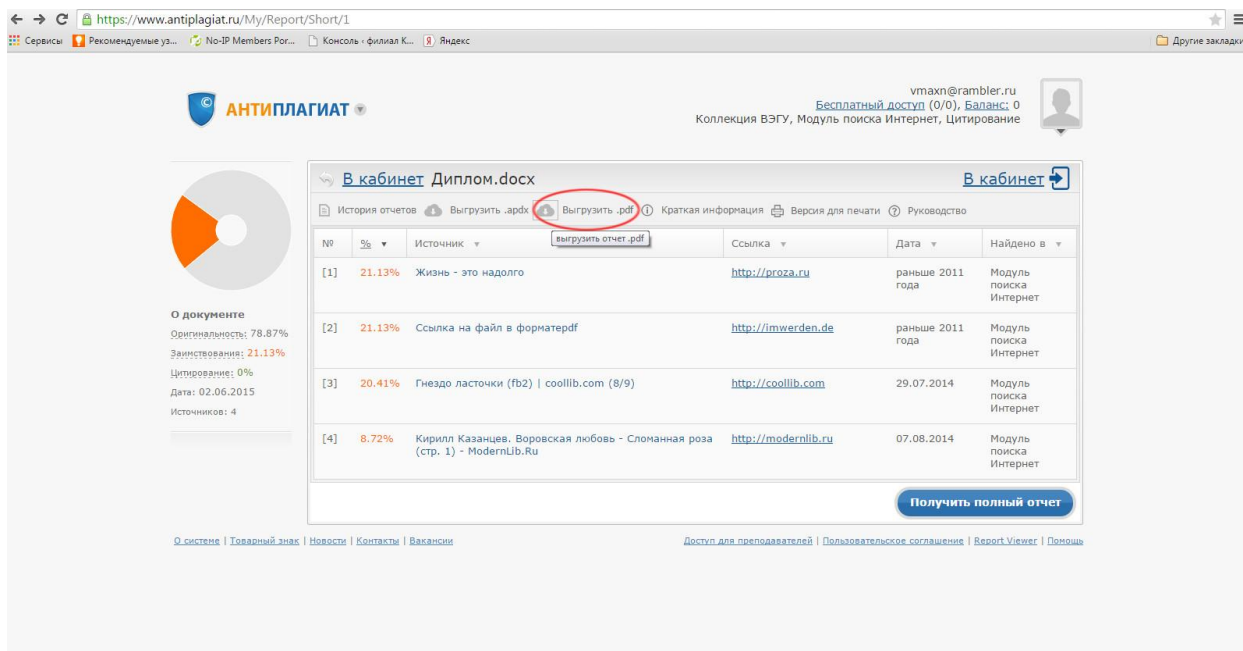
https://www.antiplagiat.ru/My/Report/Short/1

Сервисы | Рекомендуемые уз... | No-IP Members Por... | Консоль · филиал К... | Яндекс | Другие закладки

АНТИПЛАГИАТ

vmaxn@rambler.ru
Бесплатный доступ (0/0), Баланс: 0
Коллекция ВЭГУ, Модуль поиска Интернет, Цитирование

В кабинет Диплом.docx
В кабинет

История отчетов | Выгрузить .apdx | Выгрузить .pdf | Краткая информация | Версия для печати | Руководство

выгрузить отчет .pdf

| № | % | Источник | Ссылка | Дата | Найдено в |
|---|---|---|---|---|---|
| [1] | 21.13% | Жизнь - это надолго | http://proza.ru | раньше 2011 года | Модуль поиска Интернет |
| [2] | 21.13% | Ссылка на файл в форматеpdf | http://imwerden.de | раньше 2011 года | Модуль поиска Интернет |
| [3] | 20.41% | Гнездо ласточки (fb2) \| coollib.com (8/9) | http://coollib.com | 29.07.2014 | Модуль поиска Интернет |
| [4] | 8.72% | Кирилл Казанцев. Воровская любовь - Сломанная роза (стр. 1) - ModernLib.Ru | http://modernlib.ru | 07.08.2014 | Модуль поиска Интернет |

О документе
Оригинальность: 78.87%
Заимствования: 21.13%
Цитирование: 0%
Дата: 02.06.2015
Источников: 4

Получить полный отчет

О системе | Товарный знак | Новости | Контакты | Вакансии

Доступ для преподавателей | Пользовательское соглашение | Report Viewer | Помощь